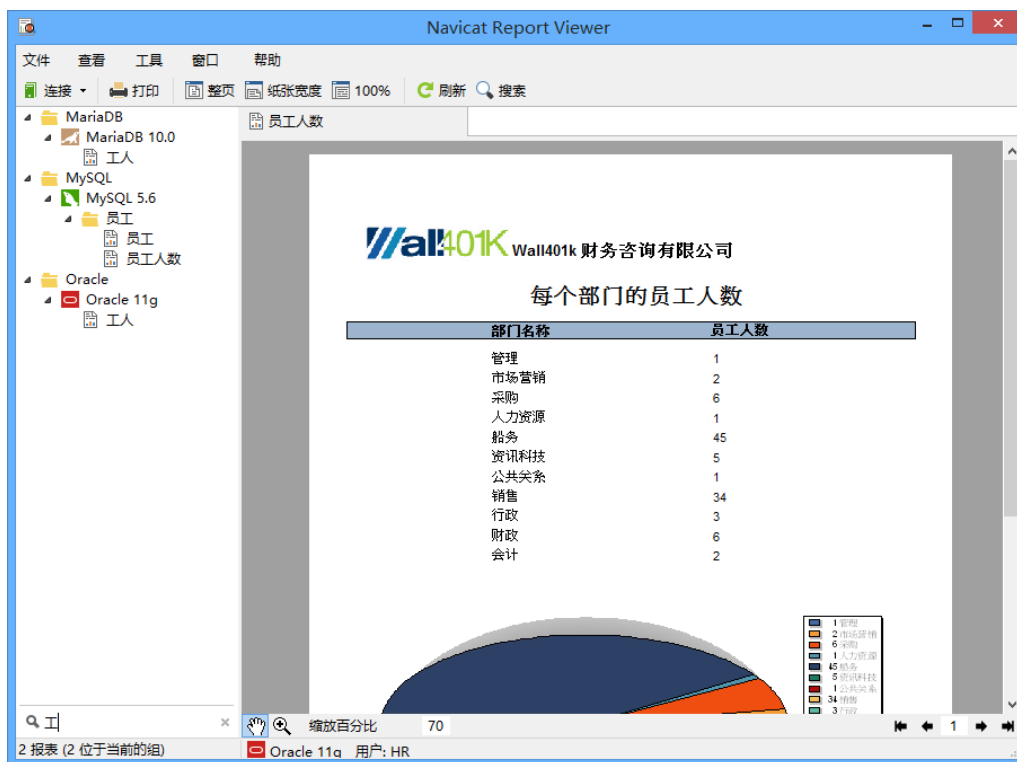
Navicat Report Viewer

文件 查看 工具 窗口 帮助

连接 打印 整页 纸张宽度 100% 刷新 搜索

MariaDB
MariaDB 10.0
工人
MySQL
MySQL 5.6
员工
员工
员工人数
Oracle
Oracle 11g
工人

员工人数

Wall401K Wall401k 财务咨询有限公司

每个部门的员工人数

| 部门名称 | 员工人数 |
|---|---|
| 管理 | 1 |
| 市场营销 | 2 |
| 采购 | 6 |
| 人力资源 | 1 |
| 船务 | 45 |
| 资讯科技 | 5 |
| 公共关系 | 1 |
| 销售 | 34 |
| 行政 | 3 |
| 财政 | 6 |
| 会计 | 2 |

1 管理
2 市场营销
6 采购
1 人力资源
45 船务
5 资讯科技
1 公共关系
34 销售
3 行政

工

2 报表 (2 位于当前的组)

缩放百分比 70

1

Oracle 11g 用户: HR